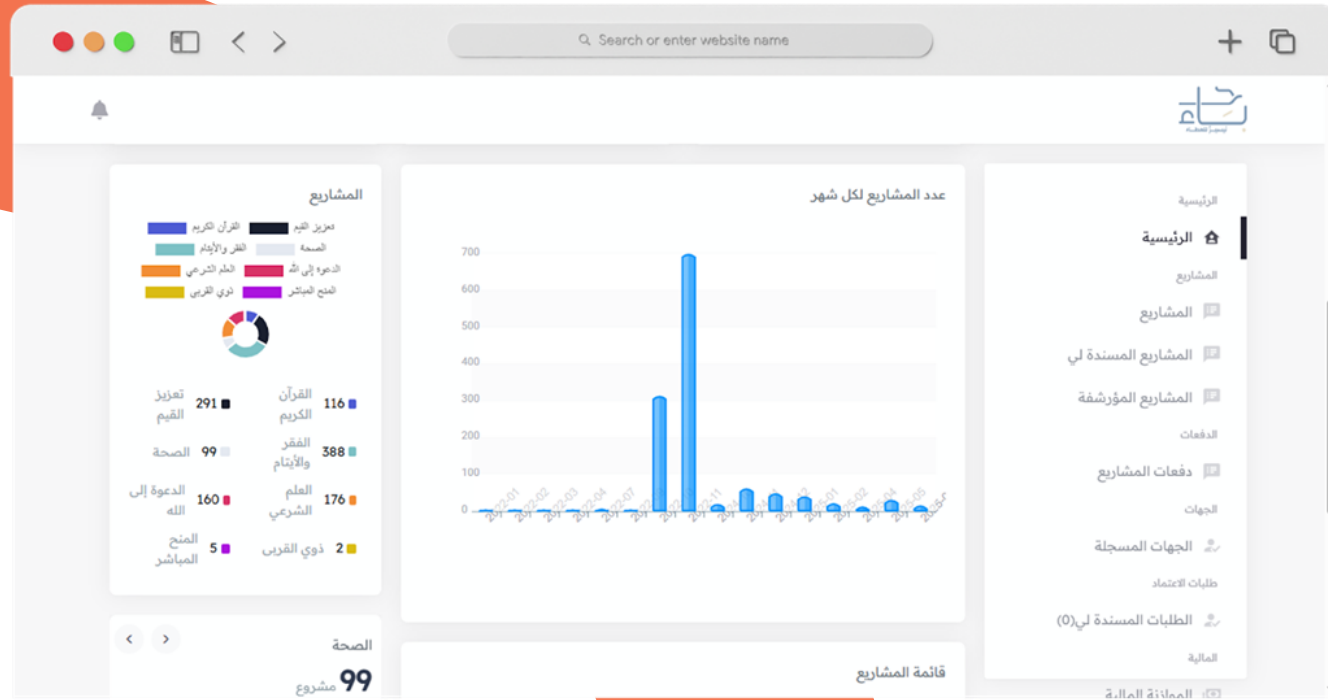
Search or enter website name

الرئيسية
الرئيسية
المشاريع
المشاريع
المشاريع المسندة لي
المشاريع المؤرشفة
الدفعات
دفعات المشاريع
الجهات
الجهات المسجلة
طلبات الاعتماد
الطلبات المسندة لي(0)
المالية

عدد المشاريع لكل شهر
700
600
500
400
300
200
100
0
2022-01
2022-02
2022-03
2022-04
2022-07

قائمة المشاريع

المشاريع
تعزيز القيم
القرآن الكريم
الصحة
الفقر والأيتام
الدعوة إلى الله
العلم الشرعي
المنح المباشر
ذوي القربى

291 تعزيز القيم
116 القرآن الكريم
99 الصحة
388 الفقر والأيتام
160 الدعوة إلى الله
176 العلم الشرعي
5 المنح المباشر
2 ذوي القربى

الصحة
99 مشروع